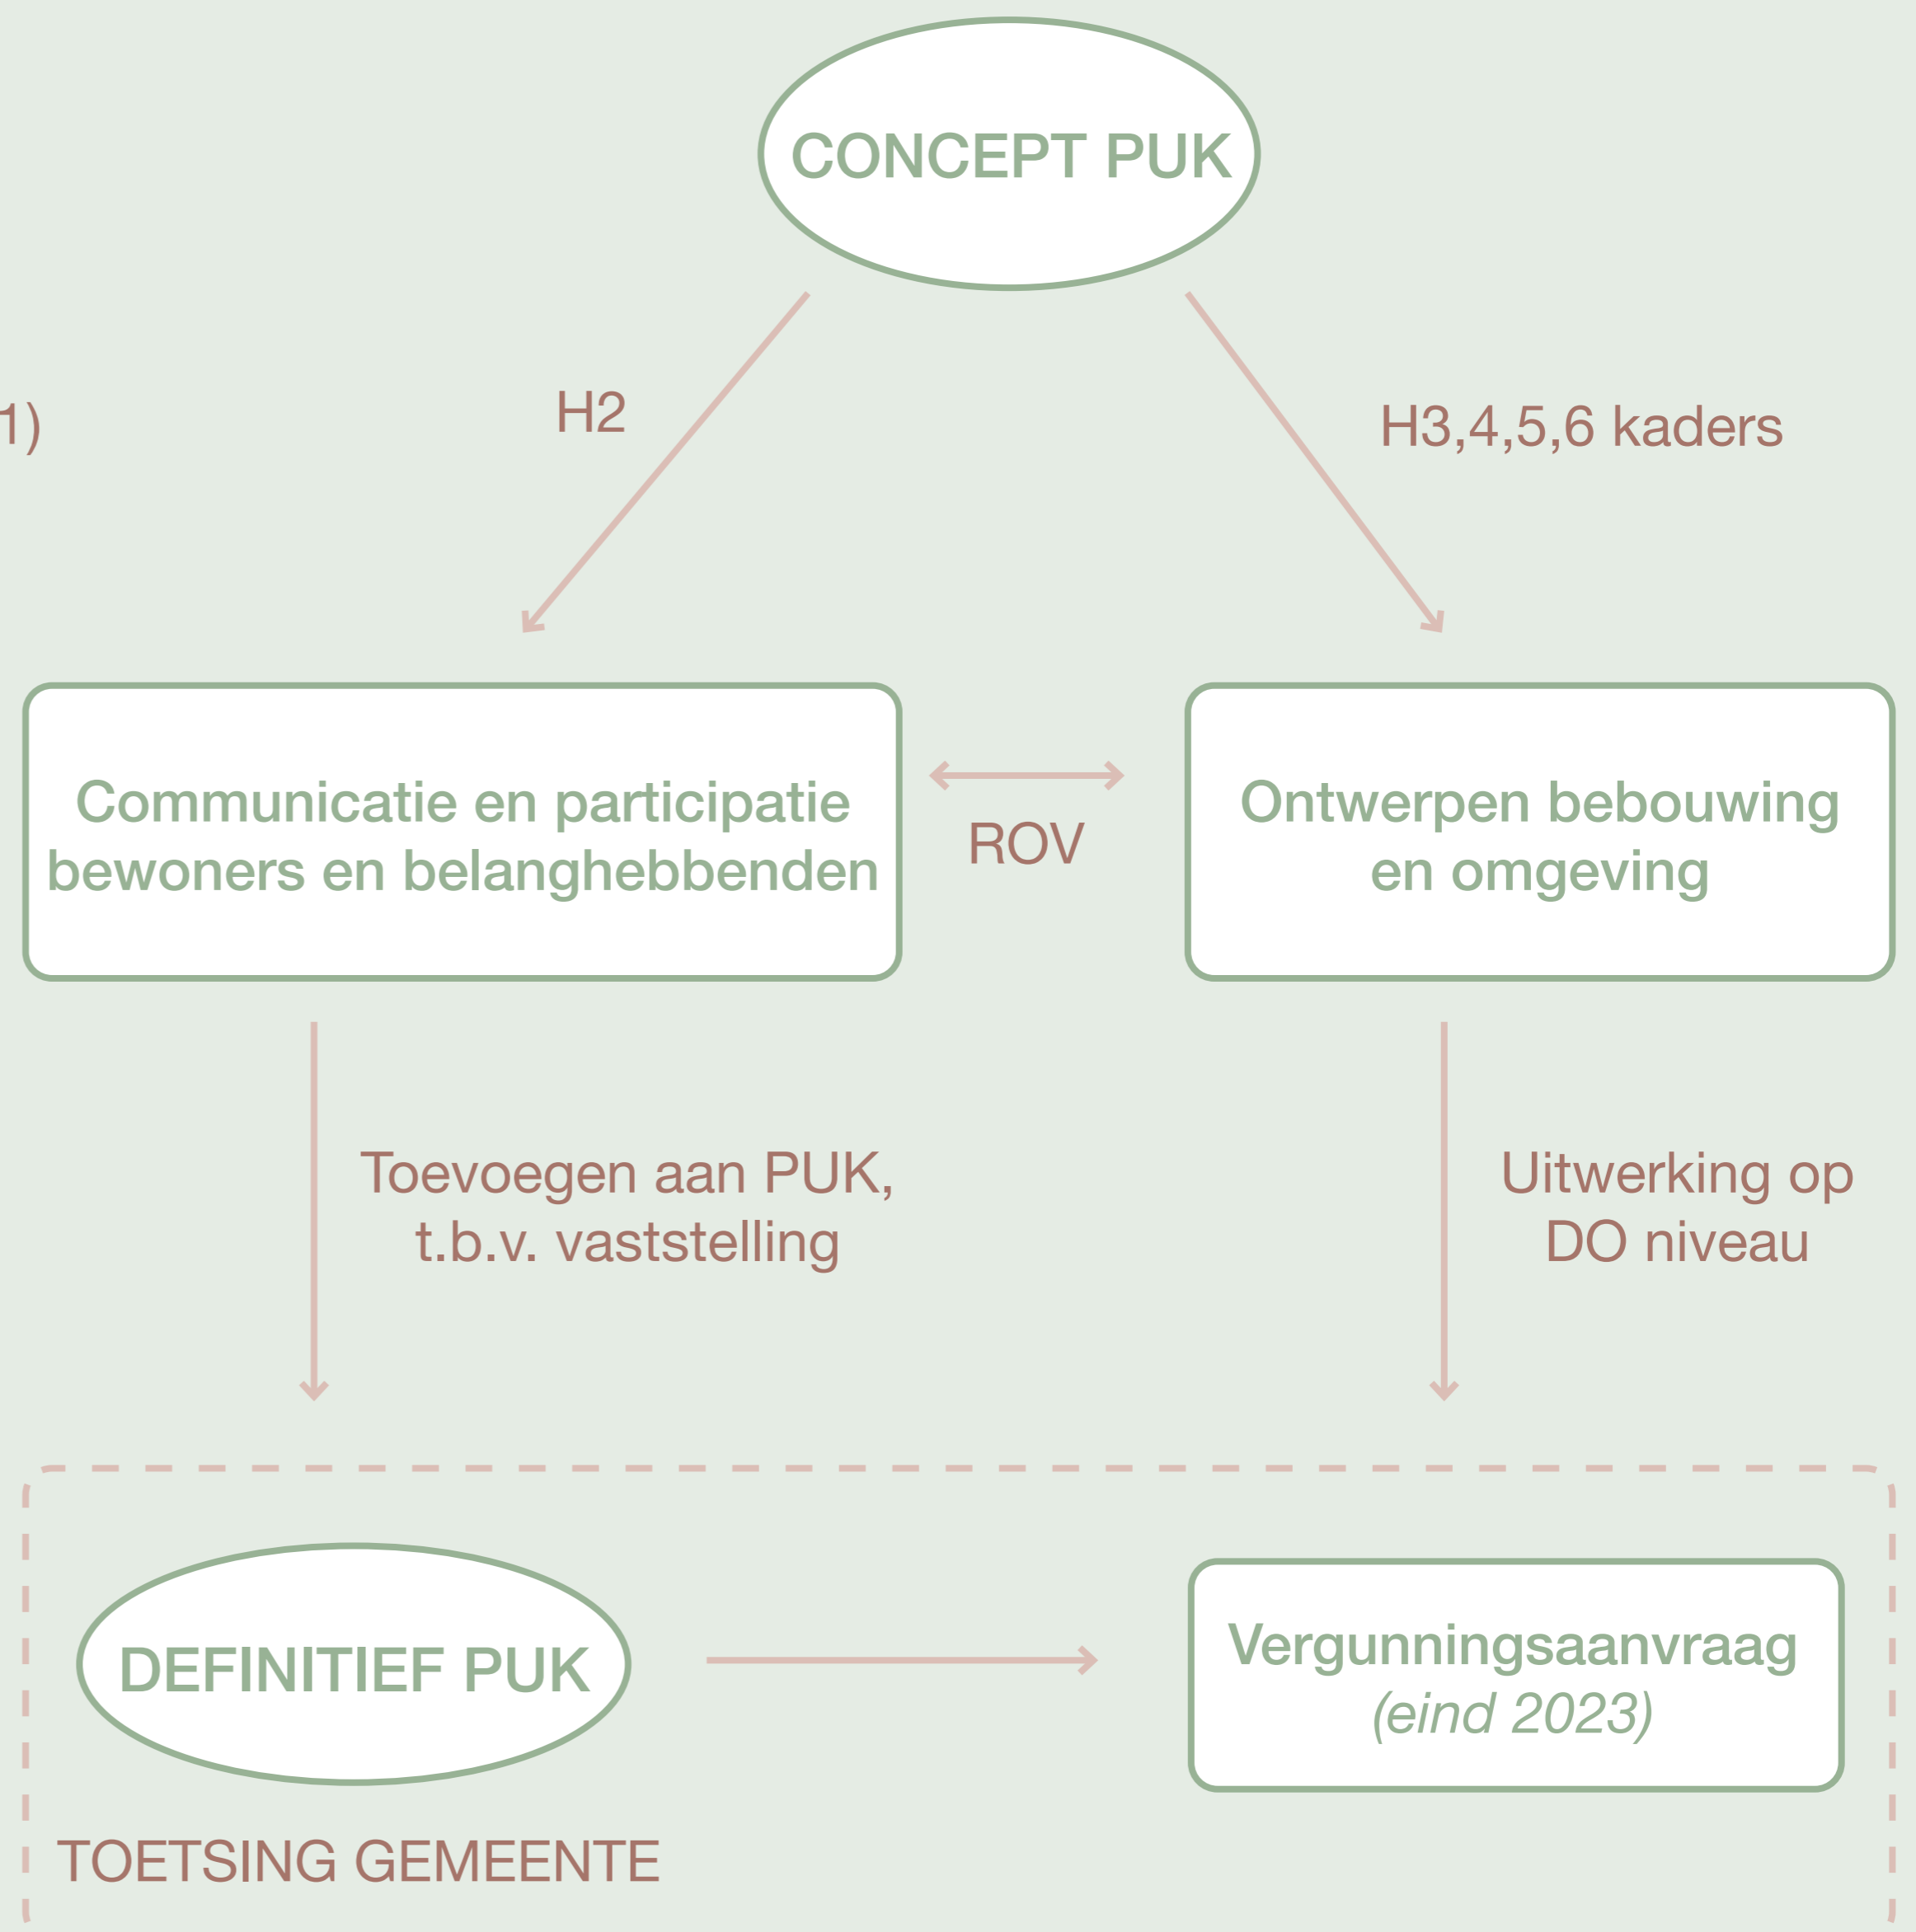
CONCEPT PUK

1)

H2

H3,4,5,6 kaders

Communicatie en participatie bewoners en belanghebbenden

ROV

Ontwerpen bebouwing en omgeving

Toevoegen aan PUK, t.b.v. vaststelling

Uitwerking op DO niveau

DEFINITIEF PUK

Vergunningsaanvraag *(eind 2023)*

TOETSING GEMEENTE